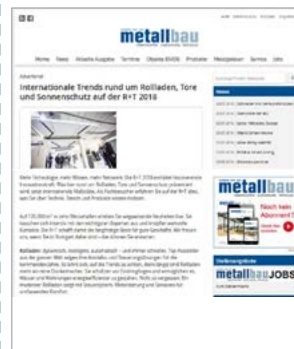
metallbau

Home News Aktuelle Ausgabe Termine Objekte BWDB Produkte Messtipps Service Jobs

Advertorial

Internationale Trends rund um Rollladen, Tore und Sonnenschutz auf der R+T 2018

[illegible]

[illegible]

Rollladen: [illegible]

News

metallbau

metallbau JOBS